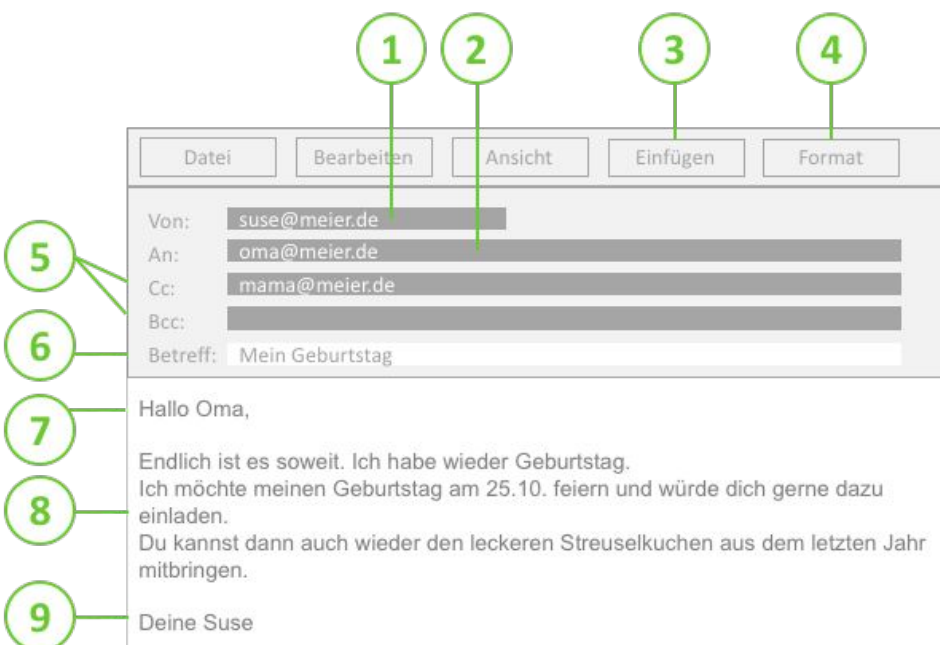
1 2 3 4

Datei | Bearbeiten | Ansicht | Einfügen | Format

Von: suse@meier.de
An: oma@meier.de
Cc: mama@meier.de
Bcc:
Betreff: Mein Geburtstag

5
6
7
8
9

Hallo Oma,

Endlich ist es soweit. Ich habe wieder Geburtstag.
Ich möchte meinen Geburtstag am 25.10. feiern und würde dich gerne dazu einladen.
Du kannst dann auch wieder den leckeren Streuselkuchen aus dem letzten Jahr mitbringen.

Deine Suse